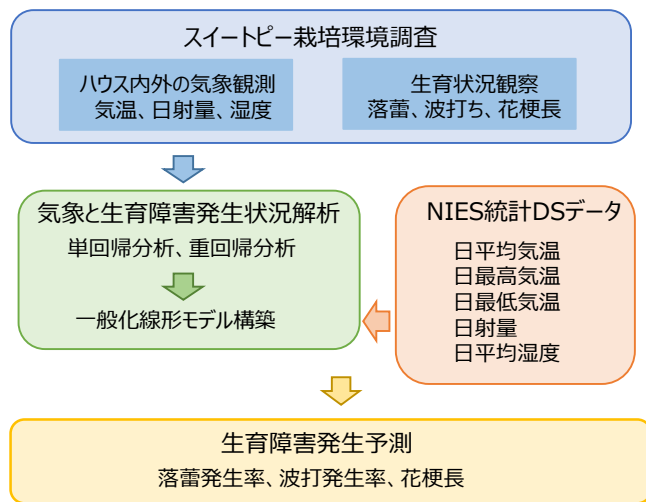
スイートピー栽培環境調査

ハウス内外の気象観測
気温、日射量、湿度

生育状況観察
落蕾、波打ち、花梗長

気象と生育障害発生状況解析
単回帰分析、重回帰分析

一般化線形モデル構築

NIES統計DSデータ
日平均気温
日最高気温
日最低気温
日射量
日平均湿度

生育障害発生予測
落蕾発生率、波打発生率、花梗長